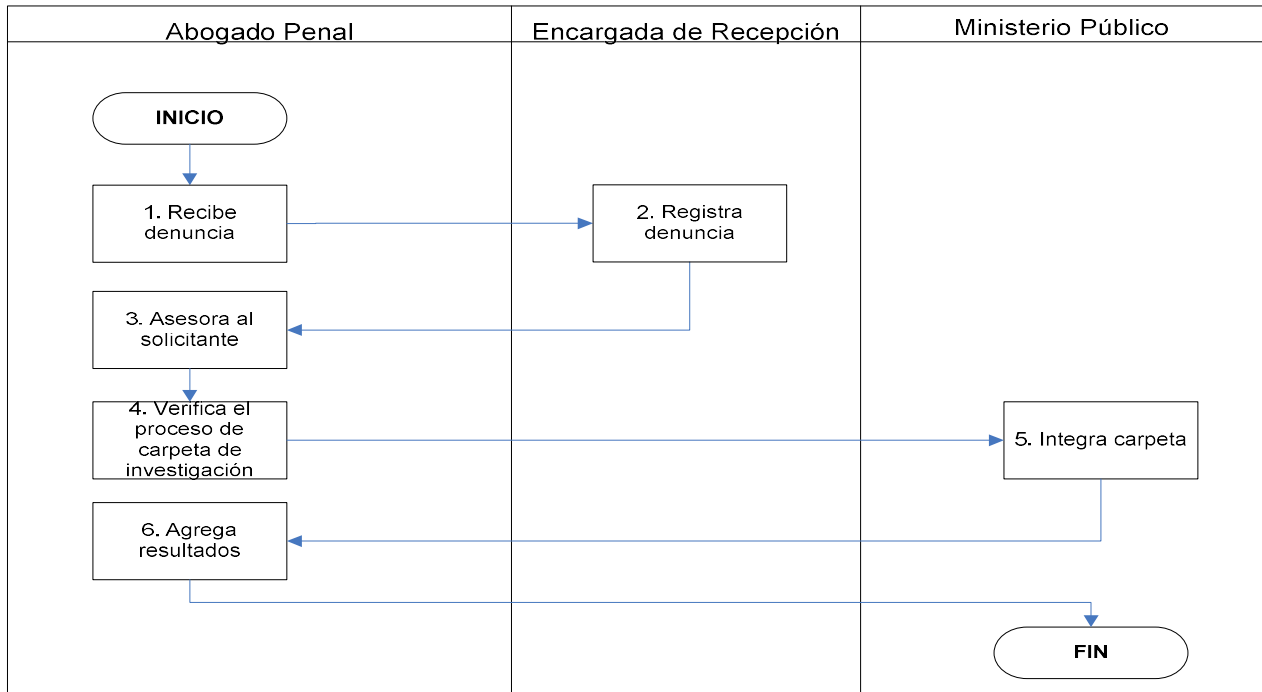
Abogado Penal

Encargada de Recepción

Ministerio Público

INICIO

1. Recibe denuncia

2. Registra denuncia

3. Asesora al solicitante

4. Verifica el proceso de carpeta de investigación

5. Integra carpeta

6. Agrega resultados

FIN